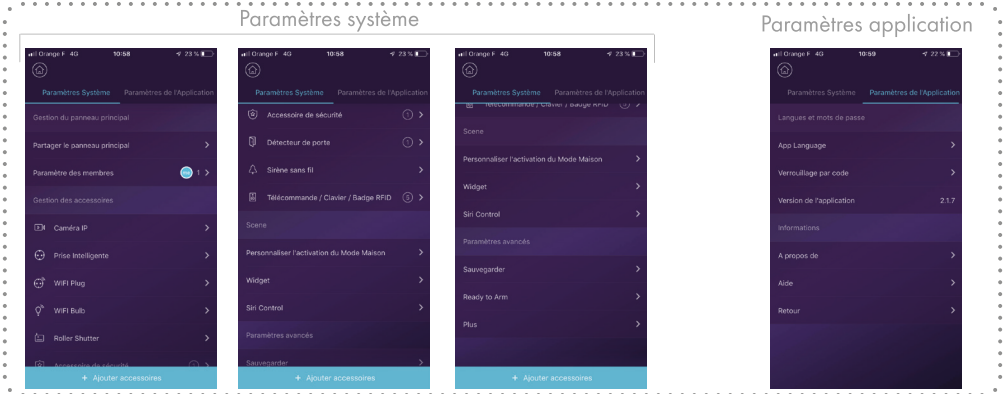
Paramètres système

Paramètres application

Orange F 4G 10:58 23 %

Paramètres Système Paramètres de l'Application

Gestion du panneau principal

Partager le panneau principal

Paramètre des membres 1

Gestion des accessoires

Caméra IP

Prise Intelligente

WIFI Plug

WIFI Bulb

Roller Shutter

Accessoire de sécurité

+ Ajouter accessoires

Orange F 4G 10:58 23 %

Paramètres Système Paramètres de l'Application

Accessoire de sécurité 1

Détecteur de porte 1

Sirène sans fil

Télécommande / Clavier / Badge RFID 5

Scene

Personnaliser l'activation du Mode Maison

Widget

Siri Control

Paramètres avancés

Sauvegarder

+ Ajouter accessoires

Orange F 4G 10:58 23 %

Paramètres Système Paramètres de l'Application

Télécommande / Clavier / Badge RFID

Scene

Personnaliser l'activation du Mode Maison

Widget

Siri Control

Paramètres avancés

Sauvegarder

Ready to Arm

Plus

+ Ajouter accessoires

Orange F 4G 10:59 22 %

Paramètres Système Paramètres de l'Application

Langues et mots de passe

App Language

Verrouillage par code

Version de l'application 2.1.7

Informations

A propos de

Aide

Retour